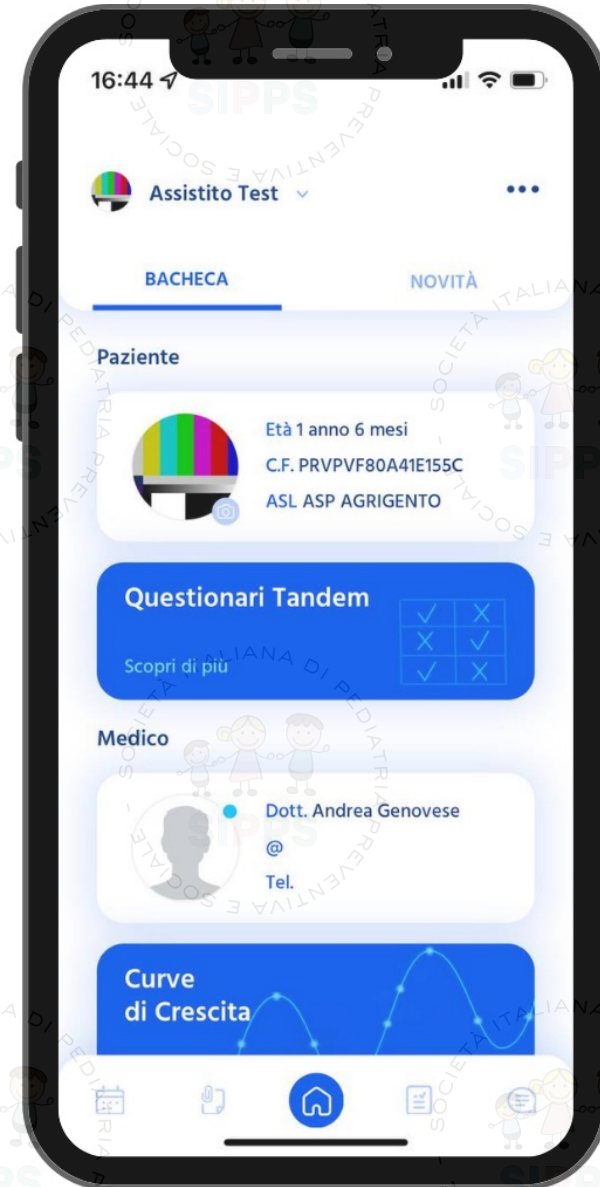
16:44

Assistito Test

•••

BACHECA

NOVITÀ

Paziente

Età 1 anno 6 mesi
C.F. PRVPVF80A41E155C
ASL ASP AGRIGENTO

Questionari Tandem

Scopri di più

Medico

Dott. Andrea Genovese
@
Tel.

Curve di Crescita

SIPPS
SOCIETÀ ITALIANA DI PEDIATRIA PREVENTIVA E SOCIALE